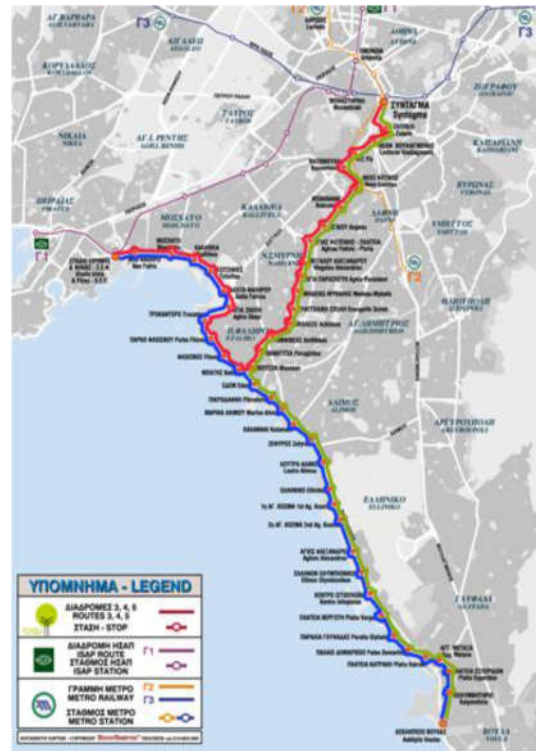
ΑΓ. ΒΑΡΒΑΡΑ
ΑΙΓΑΛΕΩ
ΚΟΡΥΔΑΛΛΟΣ
ΝΙΚΑΙΑ
ΑΓ. Ι. ΡΕΝΤΗΣ
ΤΑΥΡΟΣ
ΠΕΙΡΑΙΑΣ
ΜΟΣΧΑΤΟ
ΚΑΛΛΙΘΕΑ
Ν.ΣΜΥΡΝΗ
Π.ΦΑΛΗΡΟ
ΣΥΝΤΑΓΜΑ
Syntagma
ΖΩΓΡΑΦΟΥ
ΚΑΙΣΑΡΙΑΝΗ
ΒΥΡΩΝΑΣ
ΥΜΗΤΤΟΣ
ΔΑΦΝΗ
ΑΓ.ΔΗΜΗΤΡΙΟΣ
ΗΛΙΟΥΠΟΛΗ
ΑΛΙΜΟΣ
ΑΡΓΥΡΟΥΠΟΛΗ
ΕΛΛΗΝΙΚΟ
ΓΛΥΦΑΔΑ
ΒΟΥΛΑ
Γ1
Γ2
Γ3
ΥΠΟΜΝΗΜΑ - LEGEND
ΔΙΑΔΡΟΜΕΣ 3, 4, 5
ROUTES 3, 4, 5
ΣΤΑΣΗ - STOP
ΔΙΑΔΡΟΜΗ ΗΣΑΠ
ISAP ROUTE
ΣΤΑΘΜΟΣ ΗΣΑΠ
ISAP STATION
Γ1
ΓΡΑΜΜΗ ΜΕΤΡΟ
METRO RAILWAY
Γ2
Γ3
ΣΤΑΘΜΟΣ ΜΕΤΡΟ
METRO STATION
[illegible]